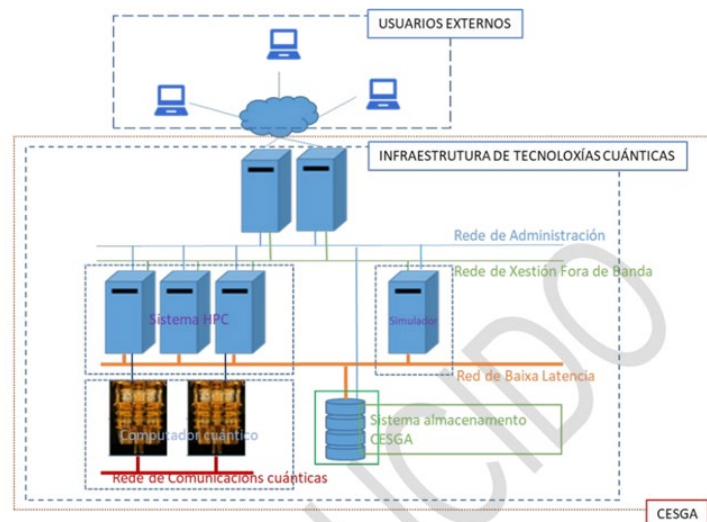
USUARIOS EXTERNOS

INFRAESTRUTURA DE TECNOLOXÍAS CUÁNTICAS

Rede de Administración

Rede de Xestión Fora de Banda

Sistema HPC

Simulador

Red de Baixa Latencia

Sistema almacenamento CESGA

Computador cuántico

Rede de Comunicacións cuánticas

CESGA